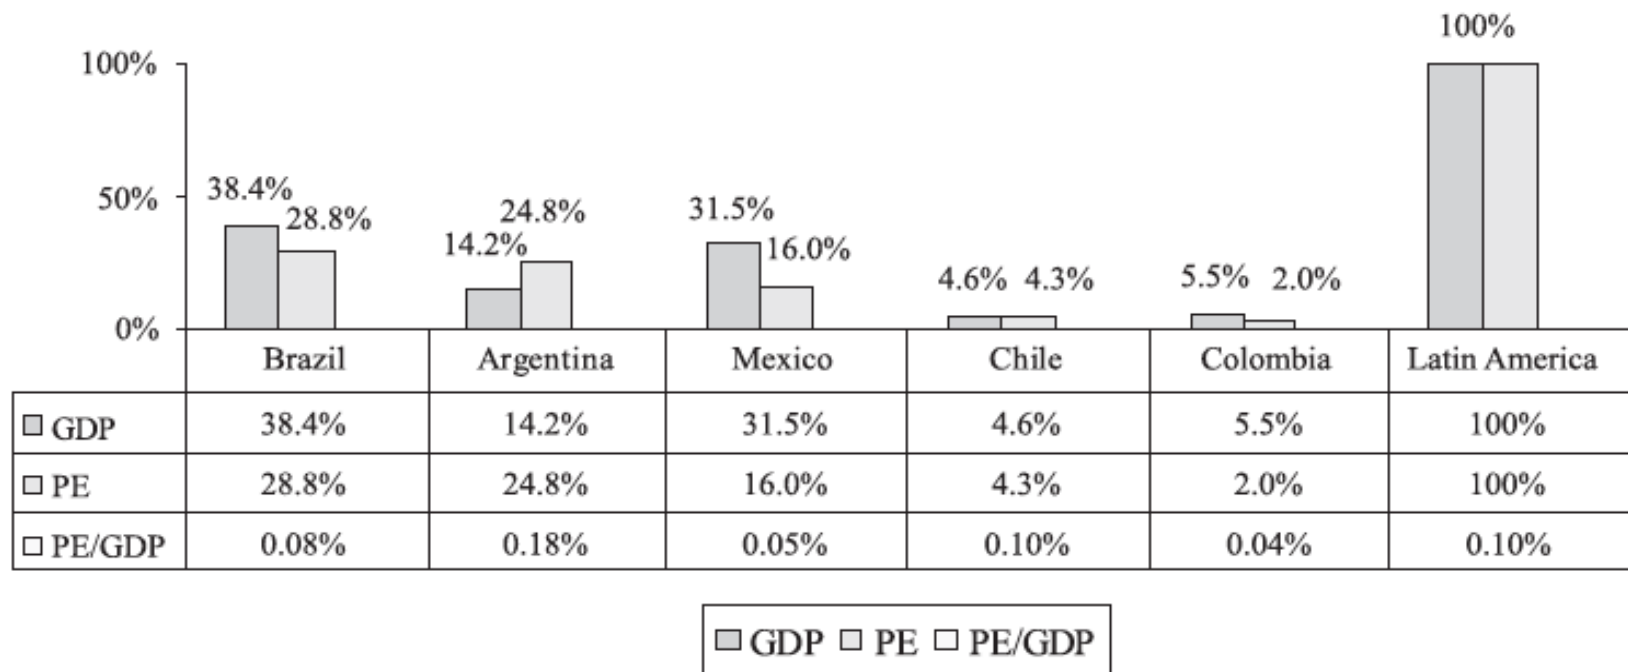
100%
50%
0%

38.4% 28.8%
14.2% 24.8%
31.5% 16.0%
4.6% 4.3%
5.5% 2.0%
100%

| | Brazil | Argentina | Mexico | Chile | Colombia | Latin America |
|---|---|---|---|---|---|---|
| GDP | 38.4% | 14.2% | 31.5% | 4.6% | 5.5% | 100% |
| PE | 28.8% | 24.8% | 16.0% | 4.3% | 2.0% | 100% |
| PE/GDP | 0.08% | 0.18% | 0.05% | 0.10% | 0.04% | 0.10% |

GDP PE PE/GDP